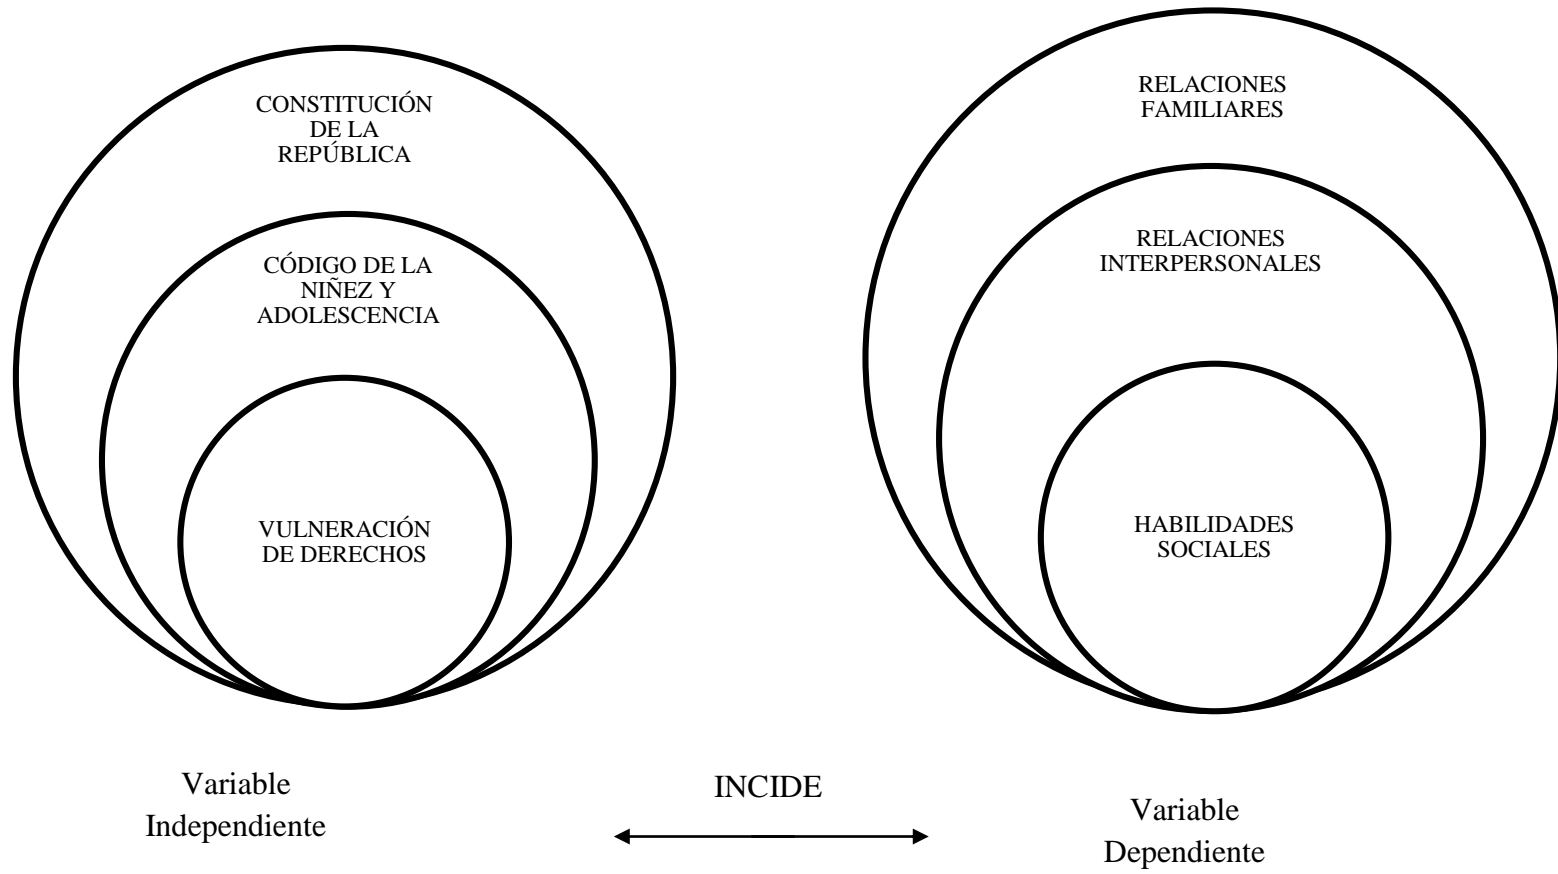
CONSTITUCIÓN DE LA REPÚBLICA

CÓDIGO DE LA NIÑEZ Y ADOLESCENCIA

VULNERACIÓN DE DERECHOS

RELACIONES FAMILIARES

RELACIONES INTERPERSONALES

HABILIDADES SOCIALES

Variable Independiente

INCIDE

Variable Dependiente